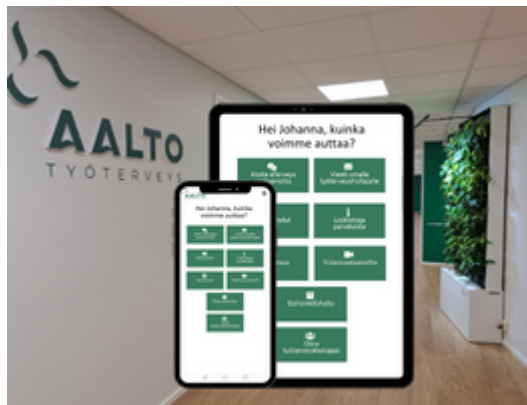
AALTO
TYÖTERVEYS

Hei Johanna, kuinka voimme auttaa?

Aloita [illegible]

Viesti omalle työterveyshoitajalle

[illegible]

Lisätietoja palveluista

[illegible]

Videovastaanotto

EsihenkilöAalto

Oma työterveystiimisi

AALTO

Hei Johanna, kuinka voimme auttaa?